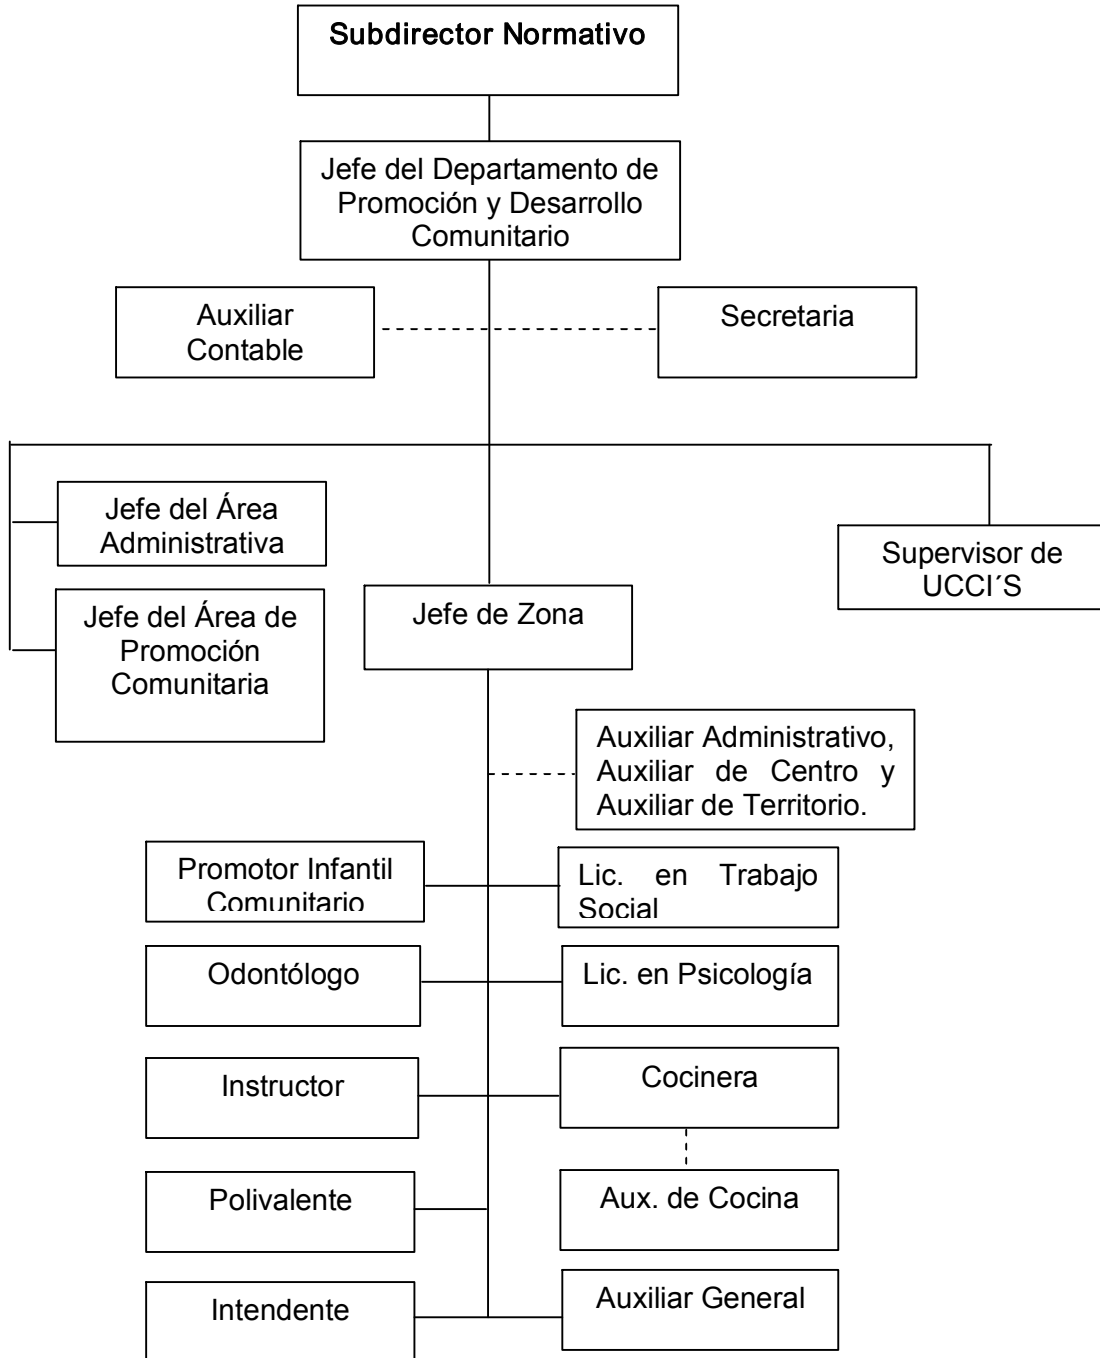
Subdirector Normativo

Jefe del Departamento de Promoción y Desarrollo Comunitario

Auxiliar Contable

Secretaria

Jefe del Área Administrativa

Jefe del Área de Promoción Comunitaria

Jefe de Zona

Supervisor de UCCI´S

Auxiliar Administrativo, Auxiliar de Centro y Auxiliar de Territorio.

Promotor Infantil Comunitario

Lic. en Trabajo Social

Odontólogo

Lic. en Psicología

Instructor

Cocinera

Polivalente

Aux. de Cocina

Intendente

Auxiliar General